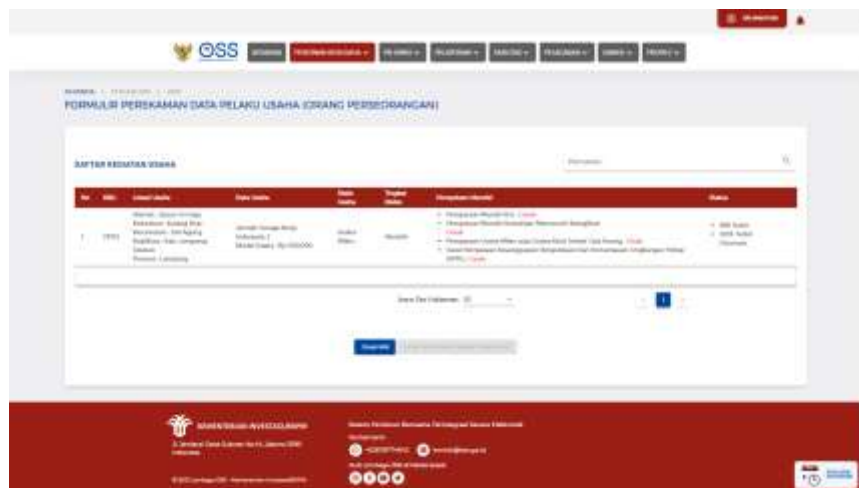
OSS

FORMULIR PEREKAMAN DATA PELAKU USAHA (ORANG PERSEORANGAN)

DAFTAR KEGIATAN USAHA

| No | KBLI | Lokasi Usaha | Data Usaha | Skala Usaha | Tingkat Risiko | Kelengkapan Perizinan | Status |
|---|---|---|---|---|---|---|---|
| 1 | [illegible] | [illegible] | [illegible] | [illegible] | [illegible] | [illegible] | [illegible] |

KEMENTERIAN INVESTASI/BKPM